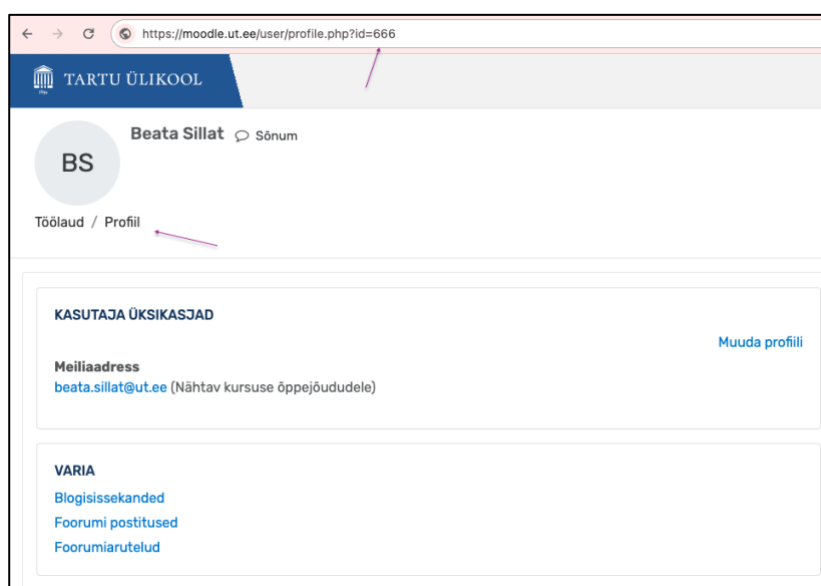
https://moodle.ut.ee/user/profile.php?id=666

TARTU ÜLIKOOL

BS

Beata Sillat Sõnum

Töölaud / Profiil

KASUTAJA ÜKSIKASJAD

Muuda profiili

Meiliaadress
beata.sillat@ut.ee (Nähtav kursuse õppejõududele)

VARIA

Blogisissekanded
Foorumi postitused
Foorumiarutelud